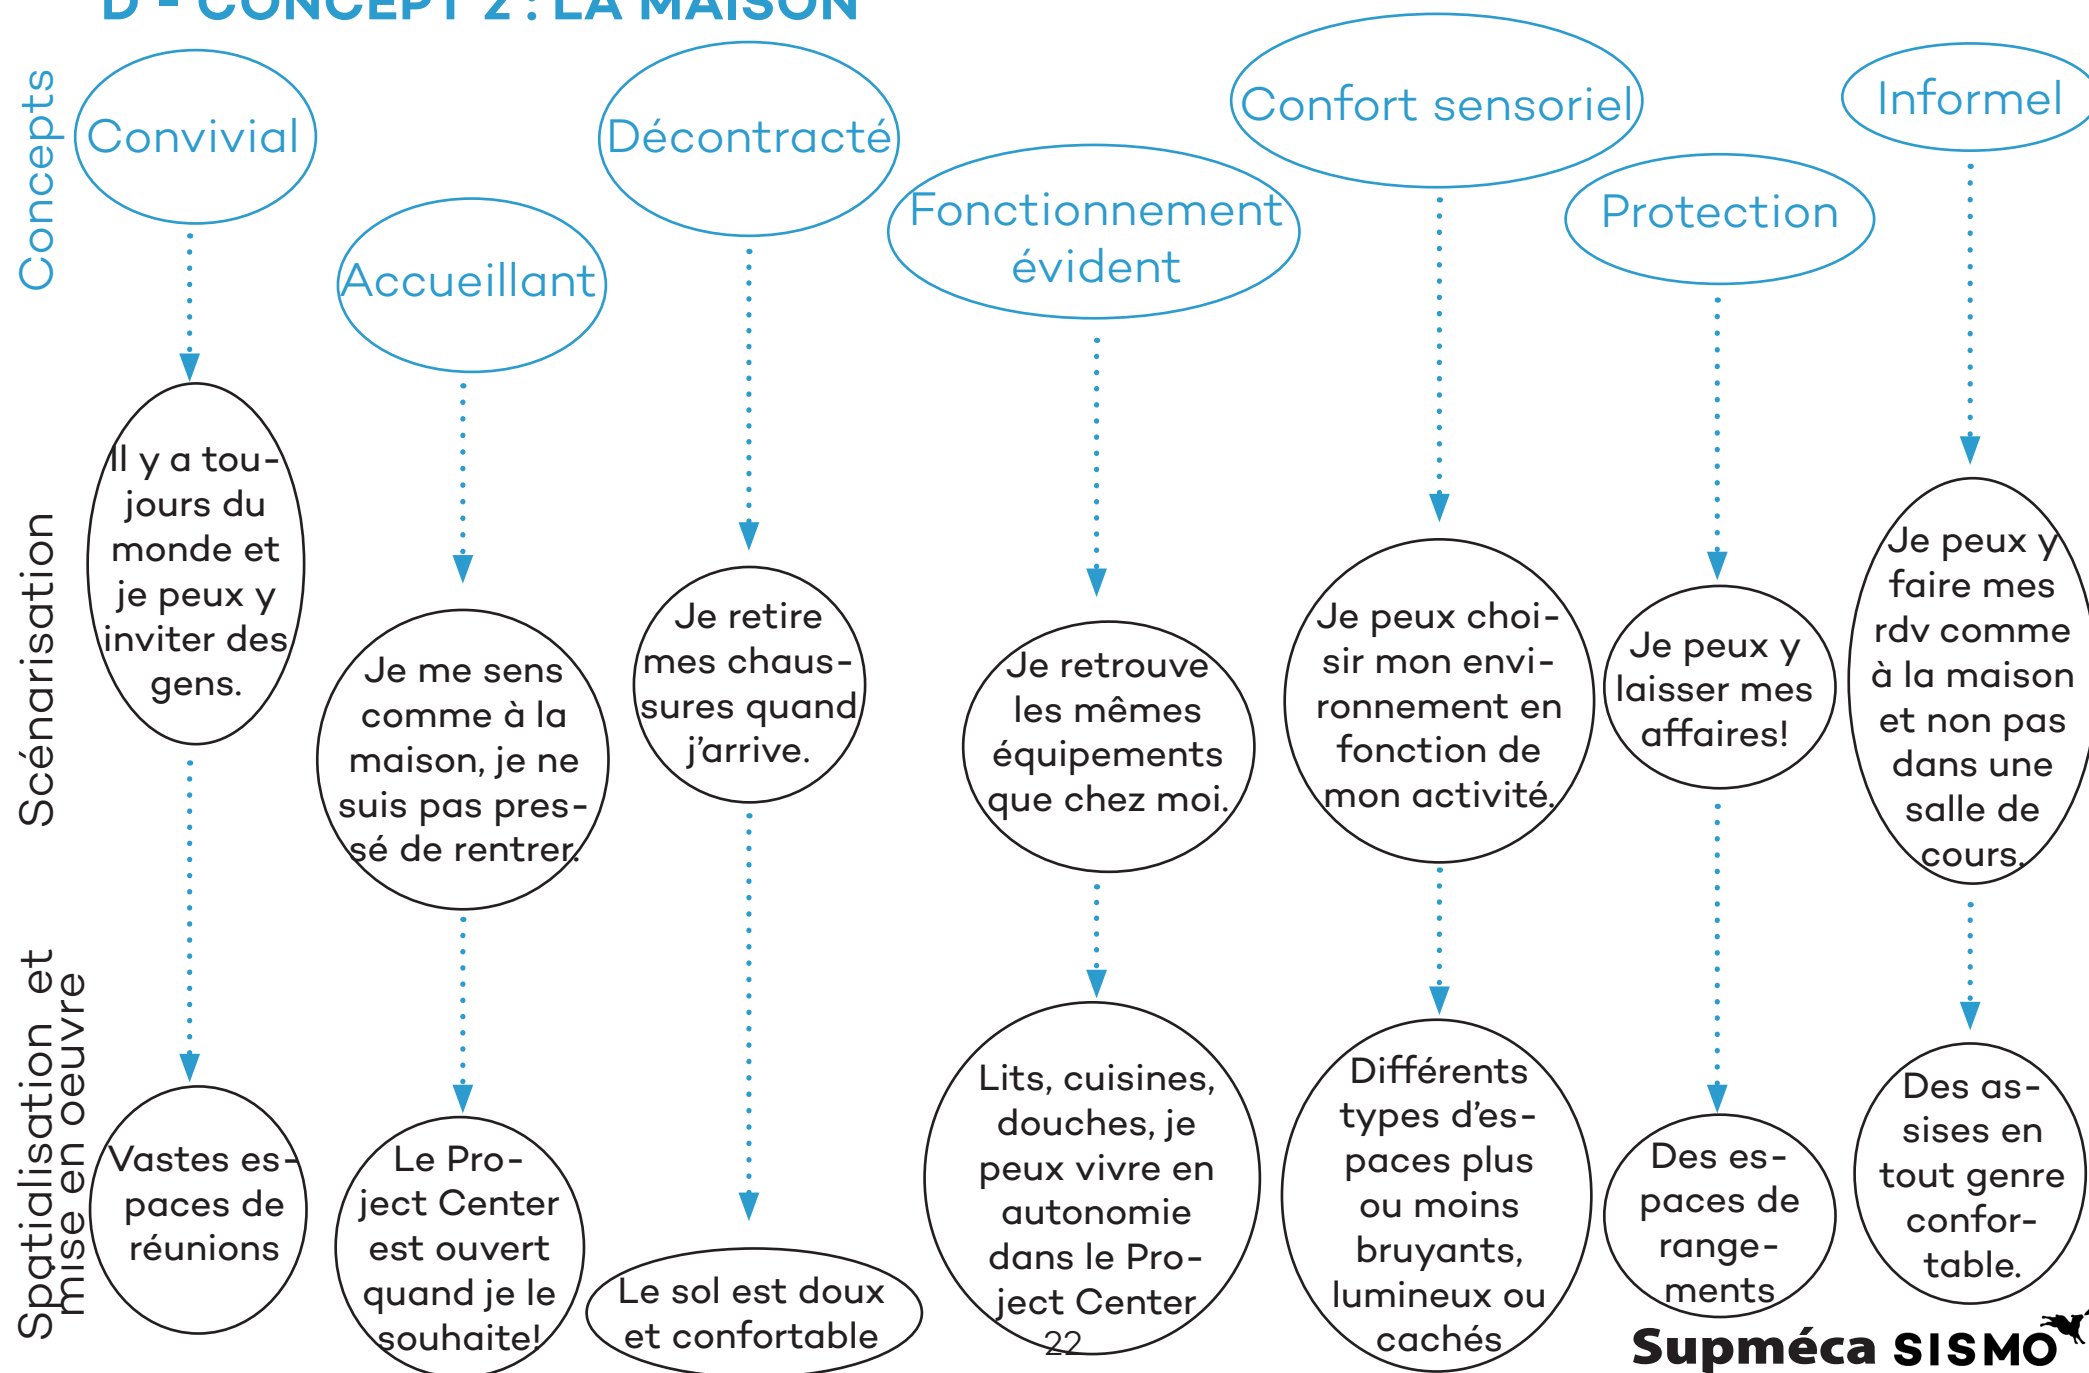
D - CONCEPT 2 : LA MAISON

Concepts

Scénarisation

Spatialisation et mise en oeuvre

Convivial

Il y a toujours du monde et je peux y inviter des gens.

Vastes espaces de réunions

Accueillant

Je me sens comme à la maison, je ne suis pas pressé de rentrer.

Le Project Center est ouvert quand je le souhaite!

Décontracté

Je retire mes chaussures quand j'arrive.

Le sol est doux et confortable

Fonctionnement évident

Je retrouve les mêmes équipements que chez moi.

Lits, cuisines, douches, je peux vivre en autonomie dans le Project Center

Confort sensoriel

Je peux choisir mon environnement en fonction de mon activité.

Différents types d'espaces plus ou moins bruyants, lumineux ou cachés

Protection

Je peux y laisser mes affaires!

Des espaces de rangements

Informel

Je peux y faire mes rdv comme à la maison et non pas dans une salle de cours.

Des assises en tout genre confortable.

22

Supméca SISMO